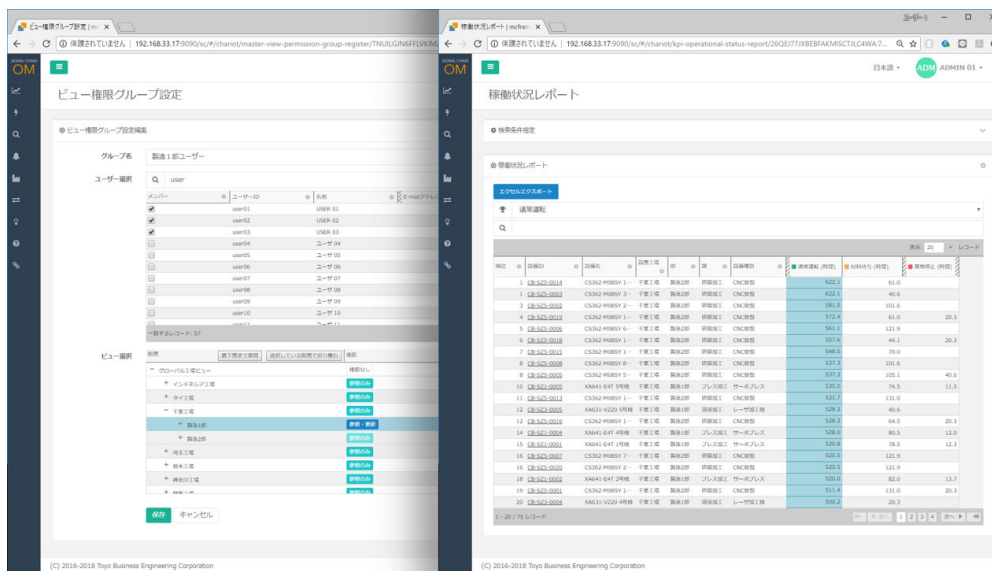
ビュー権限グループ設定 | mc ×

← → C ① 保護されていません | 192.168.33.17:9090/sc/#/chariot/master-view-permission-group-register/TNUILGJN6FFLVKIM

OM

ビュー権限グループ設定

⊕ ビュー権限グループ設定編集

グループ名 製造1部ユーザー

ユーザー選択 user

| メンバー | ユーザーID | 名前 | E-mailアドレ |
|---|---|---|---|
| ✔ | user01 | USER 01 | |
| ✔ | user02 | USER 02 | |
| ✔ | user03 | USER 03 | |
| | user04 | ユーザ 04 | |
| | user05 | ユーザ 05 | |
| | user06 | ユーザ 06 | |
| | user07 | ユーザ 07 | |
| | user08 | ユーザ 08 | |
| | user09 | ユーザ 09 | |
| | user10 | ユーザ 10 | |

一致するレコード: 57

ビュー選択 階層 直下階まで展開 選択している階層で折り畳む 権限

権限なし
− グローバル工場ビュー
+ インドネシア工場 参照のみ
+ タイ工場 参照のみ
− 千葉工場 参照のみ
+ 製造1部 参照・更新
+ 製造2部 参照のみ
+ 埼玉工場 参照のみ
+ 栃木工場 参照のみ
+ 神奈川工場 参照のみ

保存 キャンセル

(C) 2016-2018 Toyo Business Engineering Corporation

稼働状況レポート | mcfram ×

← → C ① 保護されていません | 192.168.33.17:9090/sc/#/chariot/kpi-operational-status-report/26QEJ77JXBEBFAKMISCTJLC4WA?...

OM 日本語 ADM ADMIN 01

稼働状況レポート

⊕ 検索条件指定

⊕ 稼働状況レポート

エクセルエクスポート

通常運転

表示 20 レコード

| 順位 | 設備ID | 設備名 | 設置工場 | 部 | 課 | 設備種別 | 通常運転 (時間) | 材料待ち (時間) | 異常停止 (時間) |
|---|---|---|---|---|---|---|---|---|---|
| 1 | CB-SZ5-0014 | CS362-M08SY 1... | 千葉工場 | 製造2部 | 切削加工 | CNC旋盤 | 622.1 | 61.0 | |
| 1 | CB-SZ5-0003 | CS362-M08SY 3... | 千葉工場 | 製造2部 | 切削加工 | CNC旋盤 | 622.1 | 40.6 | |
| 3 | CB-SZ5-0002 | CS362-M08SY 2... | 千葉工場 | 製造2部 | 切削加工 | CNC旋盤 | 581.5 | 101.6 | |
| 4 | CB-SZ5-0019 | CS362-M08SY 1... | 千葉工場 | 製造2部 | 切削加工 | CNC旋盤 | 572.4 | 61.0 | 20.3 |
| 5 | CB-SZ5-0006 | CS362-M08SY 6... | 千葉工場 | 製造2部 | 切削加工 | CNC旋盤 | 561.1 | 121.9 | |
| 6 | CB-SZ5-0018 | CS362-M08SY 1... | 千葉工場 | 製造2部 | 切削加工 | CNC旋盤 | 557.6 | 44.1 | 20.3 |
| 7 | CB-SZ5-0015 | CS362-M08SY 1... | 千葉工場 | 製造2部 | 切削加工 | CNC旋盤 | 548.5 | 70.0 | |
| 8 | CB-SZ5-0008 | CS362-M08SY 8... | 千葉工場 | 製造2部 | 切削加工 | CNC旋盤 | 537.3 | 101.6 | |
| 8 | CB-SZ5-0005 | CS362-M08SY 5... | 千葉工場 | 製造2部 | 切削加工 | CNC旋盤 | 537.3 | 105.1 | 40.6 |
| 10 | CB-SZ1-0005 | XA641-E4T 5号機 | 千葉工場 | 製造1部 | プレス加工 | サーボプレス | 535.0 | 74.5 | 11.5 |
| 11 | CB-SZ5-0013 | CS362-M08SY 1... | 千葉工場 | 製造2部 | 切削加工 | CNC旋盤 | 531.7 | 131.0 | |
| 12 | CB-SZ3-0005 | XA631-VZ20 5号機 | 千葉工場 | 製造2部 | 溶接加工 | レーザ加工機 | 528.2 | 40.6 | |
| 12 | CB-SZ5-0016 | CS362-M08SY 1... | 千葉工場 | 製造2部 | 切削加工 | CNC旋盤 | 528.2 | 64.5 | 20.3 |
| 14 | CB-SZ1-0004 | XA641-E4T 4号機 | 千葉工場 | 製造1部 | プレス加工 | サーボプレス | 528.0 | 80.5 | 12.0 |
| 15 | CB-SZ1-0001 | XA641-E4T 1号機 | 千葉工場 | 製造1部 | プレス加工 | サーボプレス | 520.8 | 78.5 | 12.3 |
| 16 | CB-SZ5-0007 | CS362-M08SY 7... | 千葉工場 | 製造2部 | 切削加工 | CNC旋盤 | 520.5 | 121.9 | |
| 16 | CB-SZ5-0020 | CS362-M08SY 2... | 千葉工場 | 製造2部 | 切削加工 | CNC旋盤 | 520.5 | 121.9 | |
| 18 | CB-SZ1-0002 | XA641-E4T 2号機 | 千葉工場 | 製造1部 | プレス加工 | サーボプレス | 520.0 | 82.0 | 13.7 |
| 19 | CB-SZ5-0001 | CS362-M08SY 1... | 千葉工場 | 製造2部 | 切削加工 | CNC旋盤 | 511.4 | 131.0 | 20.3 |
| 20 | CB-SZ3-0004 | XA631-VZ20 4号機 | 千葉工場 | 製造2部 | 溶接加工 | レーザ加工機 | 509.2 | 20.3 | |

1 - 20 / 75 レコード

1 2 3 4 次へ

(C) 2016-2018 Toyo Business Engineering Corporation